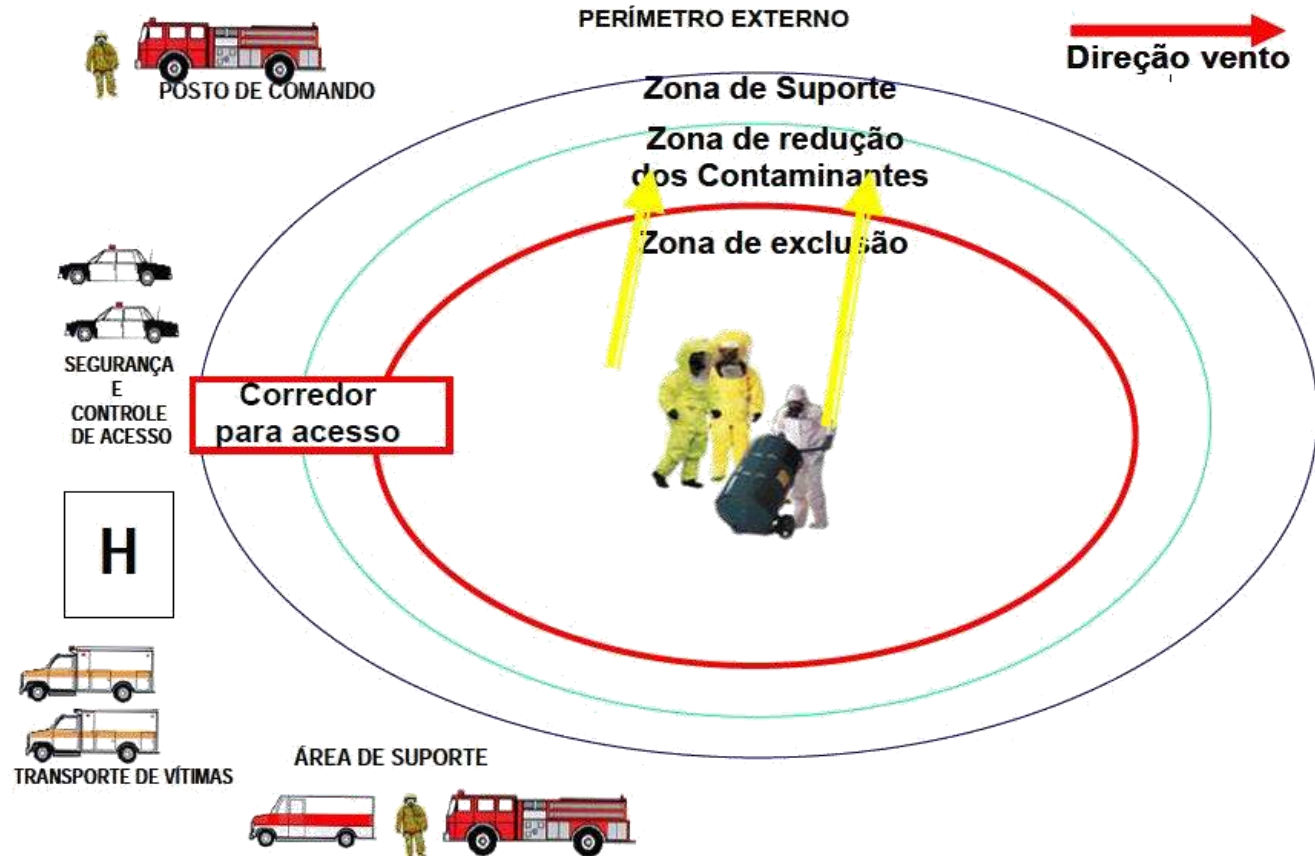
PERÍMETRO EXTERNO

Direção vento

POSTO DE COMANDO

Zona de Suporte

Zona de redução dos Contaminantes

Zona de exclusão

SEGURANÇA E CONTROLE DE ACESSO

Corredor para acesso

H

TRANSPORTE DE VÍTIMAS

ÁREA DE SUPORTE